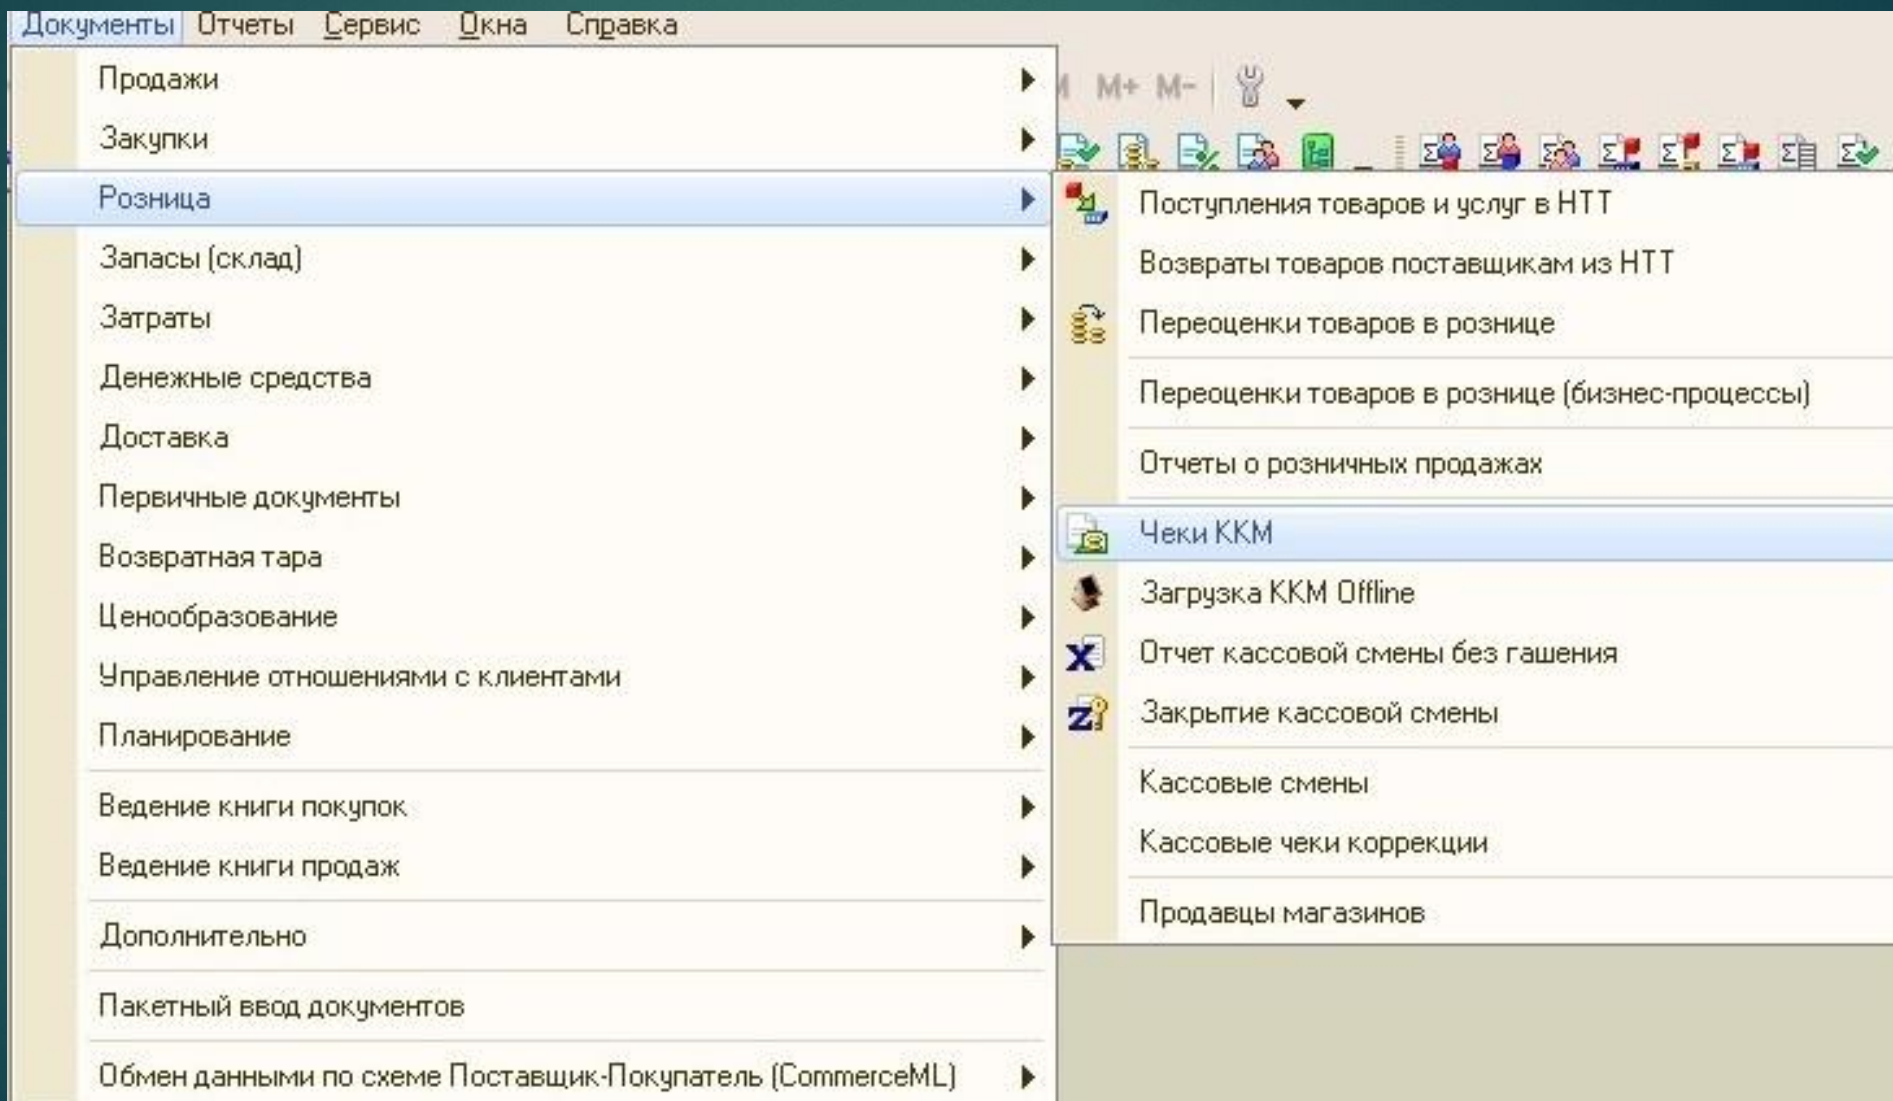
Документы Отчеты Сервис Окна Справка

M+ M-

Продажи
Закупки
Розница
Запасы (склад)
Затраты
Денежные средства
Доставка
Первичные документы
Возвратная тара
Ценообразование
Управление отношениями с клиентами
Планирование
Ведение книги покупок
Ведение книги продаж
Дополнительно
Пакетный ввод документов
Обмен данными по схеме Поставщик-Покупатель (CommerceML)

Поступления товаров и услуг в НТТ
Возвраты товаров поставщикам из НТТ
Переоценки товаров в рознице
Переоценки товаров в рознице (бизнес-процессы)
Отчеты о розничных продажах
Чеки ККМ
Загрузка ККМ Offline
Отчет кассовой смены без гашения
Закрытие кассовой смены
Кассовые смены
Кассовые чеки коррекции
Продавцы магазинов